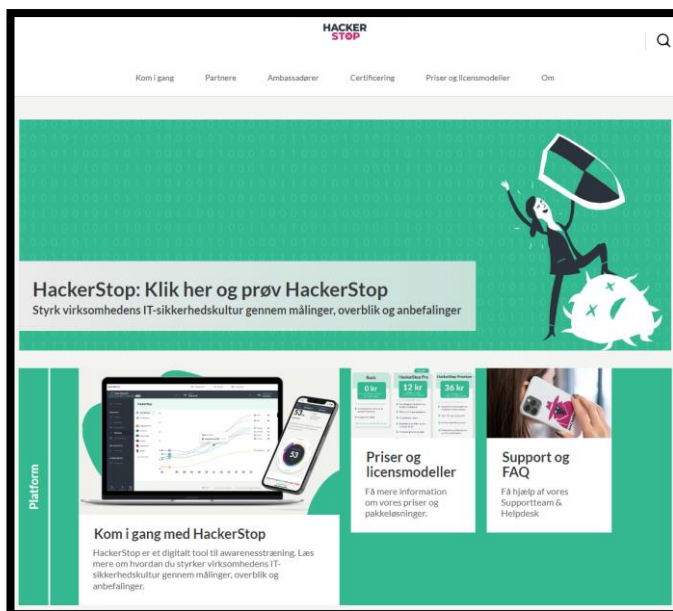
HACKER
STOP

Kom i gang
Partnere
Ambassadører
Certificering
Priser og licensmodeller
Om

HackerStop: Klik her og prøv HackerStop
Styrk virksomhedens IT-sikkerhedskultur gennem målinger, overblik og anbefalinger

Platform

53

Kom i gang med HackerStop
HackerStop er et digitalt tool til awarenesstræning. Læs mere om hvordan du styrker virksomhedens IT-sikkerhedskultur gennem målinger, overblik og anbefalinger.

Basis
0 kr
12 kr
36 kr

Priser og licensmodeller
Få mere information om vores priser og pakkeløsninger.

Support og FAQ
Få hjælp af vores Supportteam & Helpdesk